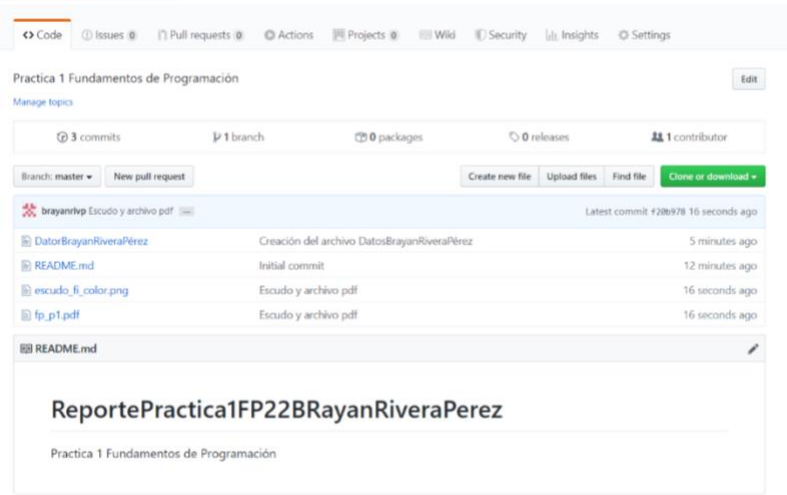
<> Code Issues 0 Pull requests 0 Actions Projects 0 Wiki Security Insights Settings

Practica 1 Fundamentos de Programación

Edit

Manage topics

3 commits 1 branch 0 packages 0 releases 1 contributor

Branch: master ▾ New pull request Create new file Upload files Find file Clone or download ▾

brayanrivp Escudo y archivo pdf ... Latest commit f20b978 16 seconds ago

| | | |
|---|---|---|
| DatorBrayanRiveraPérez | Creación del archivo DatosBrayanRiveraPérez | 5 minutes ago |
| README.md | Initial commit | 12 minutes ago |
| escudo_fi_color.png | Escudo y archivo pdf | 16 seconds ago |
| fp_p1.pdf | Escudo y archivo pdf | 16 seconds ago |

README.md

ReportePractica1FP22BRayanRiveraPerez

Practica 1 Fundamentos de Programación